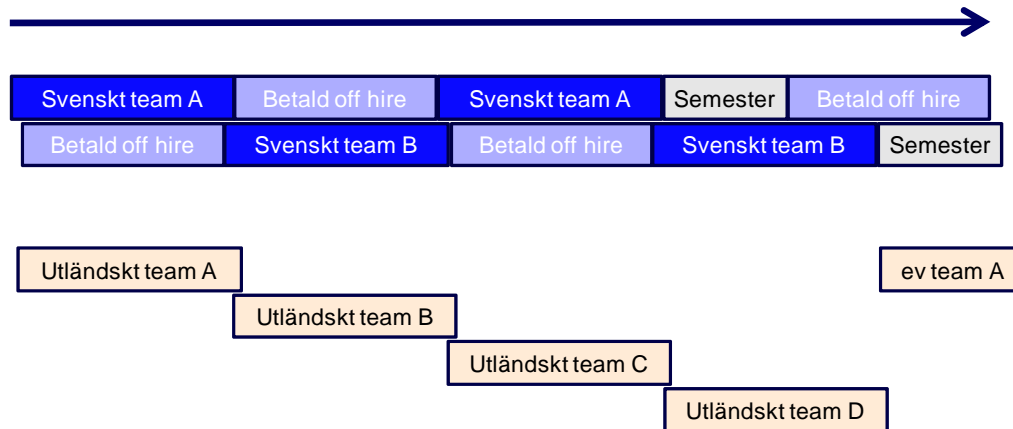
Svenskt team A
Betald off hire
Svenskt team A
Semester
Betald off hire
Betald off hire
Svenskt team B
Betald off hire
Svenskt team B
Semester

Utländskt team A
ev team A
Utländskt team B
Utländskt team C
Utländskt team D